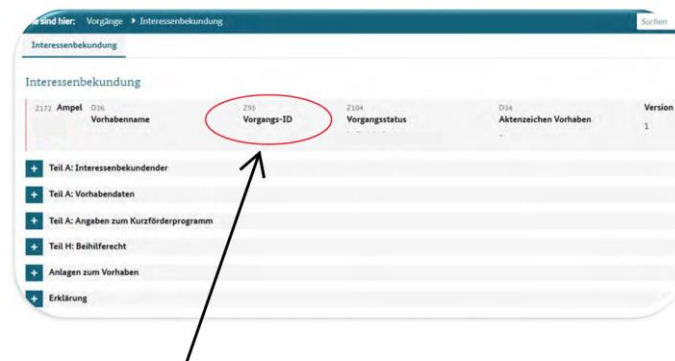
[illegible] sind hier: Vorgänge ▸ Interessenbekundung

Suchen

Interessenbekundung

Interessenbekundung

Z172 Ampel D36 Vorhabenname

Z93 Vorgangs-ID

Z104 Vorgangsstatus

D34 Aktenzeichen Vorhaben

Version 1

+ Teil A: Interessenbekundender

+ Teil A: Vorhabendaten

+ Teil A: Angaben zum Kurzförderprogramm

+ Teil H: Beihilferecht

+ Anlagen zum Vorhaben

+ Erklärung